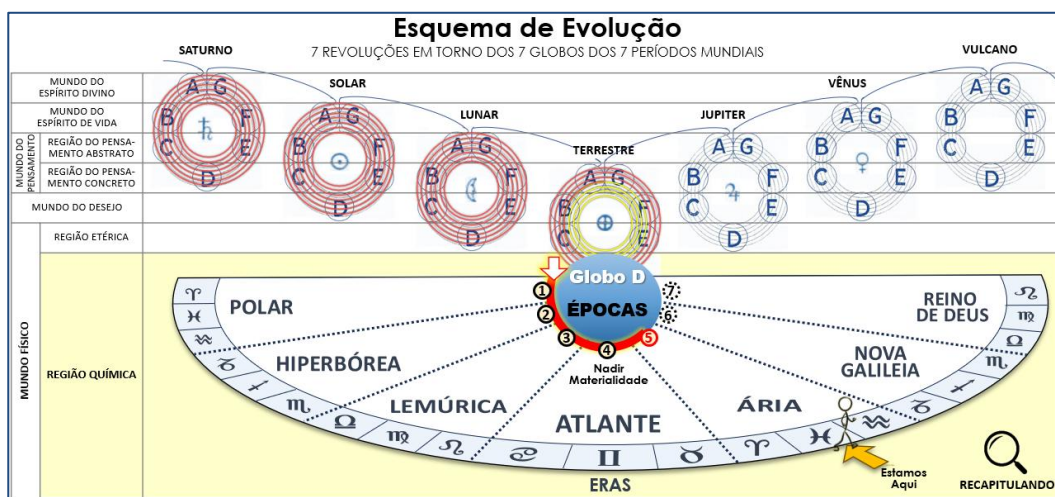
Esquema de Evolução

7 REVOLUÇÕES EM TORNO DOS 7 GLOBOS DOS 7 PERÍODOS MUNDIAIS

SATURNO

SOLAR

LUNAR

TERRESTRE

JUPITER

VÊNUS

VULCANO

MUNDO DO ESPÍRITO DIVINO

MUNDO DO ESPÍRITO DE VIDA

MUNDO DO PENSAMENTO

REGIÃO DO PENSAMENTO ABSTRATO

REGIÃO DO PENSAMENTO CONCRETO

MUNDO DO DESEJO

MUNDO FÍSICO

REGIÃO ETÉRICA

REGIÃO QUÍMICA

A G B F C E D
A G B F C E D
A G B F C E D
A G B F C E D
A G B F C E D
A G B F C E D
A G B F C E D

Globo D

ÉPOCAS

1 2 3 4 5 6 7

Nadir Materialidade

POLAR

HIPERBÓREA

LEMÚRICA

ATLANTE

ÁRIA

NOVA GALILEIA

REINO DE DEUS

ERAS

Estamos Aqui

RECAPITULANDO